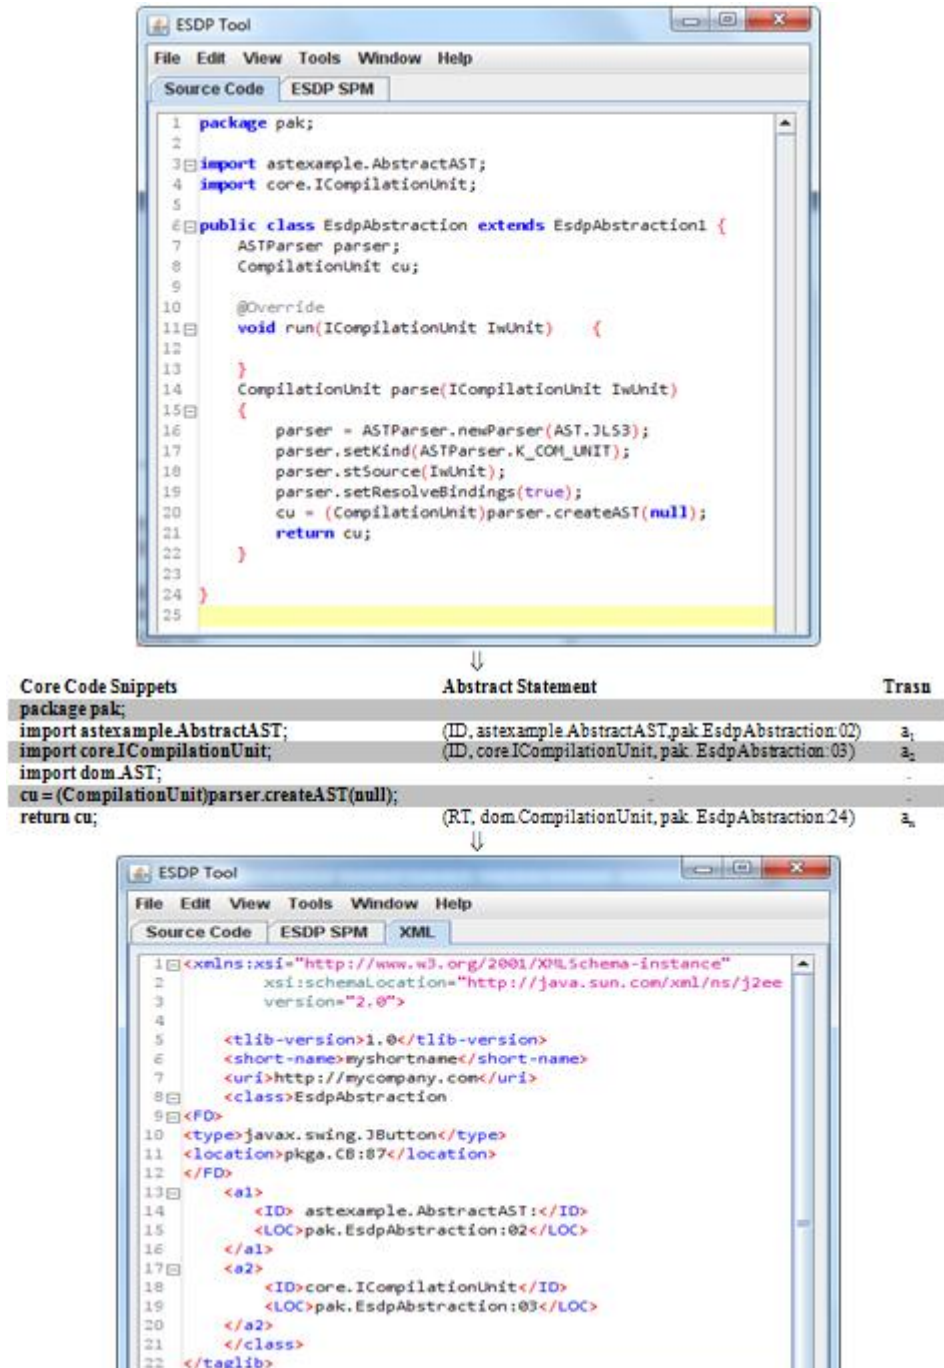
ESDP Tool

File Edit View Tools Window Help

Source Code ESDP SPM

1 package pak;
2
3 import astexample.AbstractAST;
4 import core.ICompilationUnit;
5
6 public class EsdpAbstraction extends EsdpAbstraction1 {
7 ASTParser parser;
8 CompilationUnit cu;
9
10 @Override
11 void run(ICompilationUnit IwUnit) {
12
13 }
14 CompilationUnit parse(ICompilationUnit IwUnit)
15 {
16 parser = ASTParser.newParser(AST.JLS3);
17 parser.setKind(ASTParser.K_COM_UNIT);
18 parser.stSource(IwUnit);
19 parser.setResolveBindings(true);
20 cu = (CompilationUnit)parser.createAST(null);
21 return cu;
22 }
23
24 }
25

⇓

| Core Code Snippets | Abstract Statement | Trasn |
|---|---|---|
| package pak; | | |
| import astexample.AbstractAST; | (ID, astexample.AbstractAST,pak.EsdpAbstraction:02) | $a_1$ |
| import core.ICompilationUnit; | (ID, core.ICompilationUnit, pak. EsdpAbstraction:03) | $a_2$ |
| import dom.AST; | - | - |
| cu = (CompilationUnit)parser.createAST(null); | - | - |
| return cu; | (RT, dom.CompilationUnit, pak. EsdpAbstraction:24) | $a_n$ |

⇓

ESDP Tool

File Edit View Tools Window Help

Source Code ESDP SPM XML

1 <xmlns:xsi="http://www.w3.org/2001/XMLSchema-instance"
2 xsi:schemaLocation="http://java.sun.com/xml/ns/j2ee
3 version="2.0">
4
5 <tlib-version>1.0</tlib-version>
6 <short-name>myshortname</short-name>
7 <uri>http://mycompany.com</uri>
8 <class>EsdpAbstraction
9 <FD>
10 <type>javax.swing.JButton</type>
11 <location>pkga.C8:87</location>
12 </FD>
13 <a1>
14 <ID> astexample.AbstractAST:</ID>
15 <LOC>pak.EsdpAbstraction:02</LOC>
16 </a1>
17 <a2>
18 <ID>core.ICompilationUnit</ID>
19 <LOC>pak.EsdpAbstraction:03</LOC>
20 </a2>
21 </class>
22 </taglib>